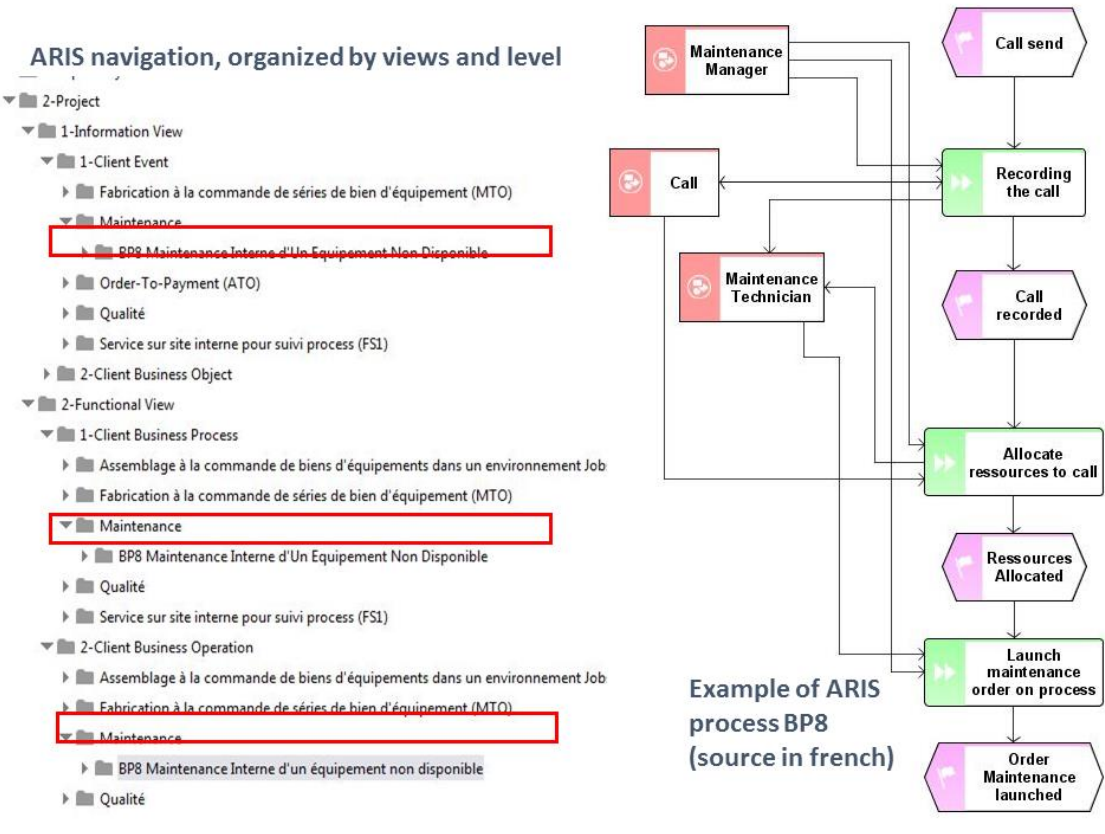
ARIS navigation, organized by views and level

2-Project
1-Information View
1-Client Event
Fabrication à la commande de séries de bien d'équipement (MTO)
Maintenance
BP8 Maintenance Interne d'Un Equipement Non Disponible
Order-To-Payment (ATO)
Qualité
Service sur site interne pour suivi process (FS1)
2-Client Business Object
2-Functional View
1-Client Business Process
Assemblage à la commande de biens d'équipements dans un environnement Job
Fabrication à la commande de séries de bien d'équipement (MTO)
Maintenance
BP8 Maintenance Interne d'Un Equipement Non Disponible
Qualité
Service sur site interne pour suivi process (FS1)
2-Client Business Operation
Assemblage à la commande de biens d'équipements dans un environnement Job
Fabrication à la commande de séries de bien d'équipement (MTO)
Maintenance
BP8 Maintenance Interne d'un équipement non disponible
Qualité

Maintenance Manager
Call send
Call
Recording the call
Maintenance Technician
Call recorded
Allocate ressources to call
Ressources Allocated
Launch maintenance order on process
Order Maintenance launched

Example of ARIS process BP8 (source in french)